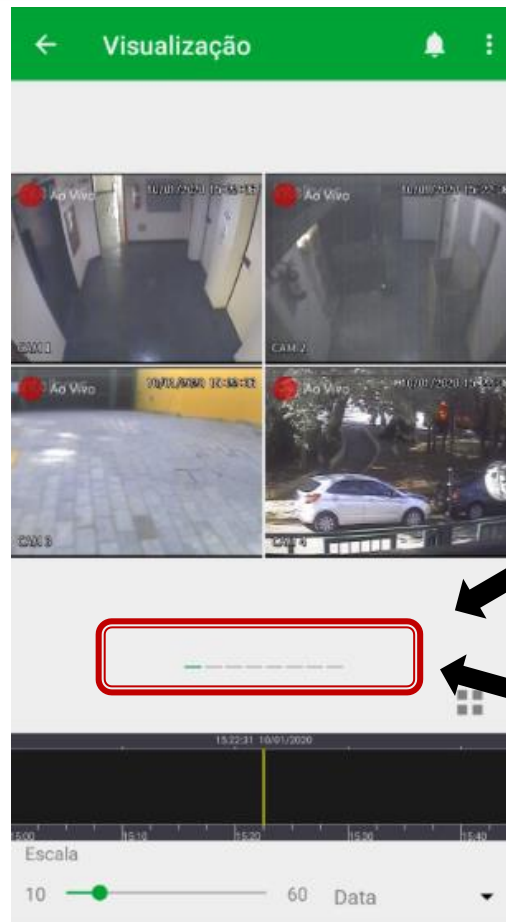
Visualização

Ao Vivo 10/01/2020 15:35:35
CAM 1

Ao Vivo 10/01/2020 15:22:31
CAM 2

Ao Vivo 10/01/2020 15:35:35
CAM 3

Ao Vivo 10/01/2020 15:22:31
CAM 4

15:22:31 10/01/2020

15:00 15:10 15:20 15:30 15:40

Escala

10 60 Data